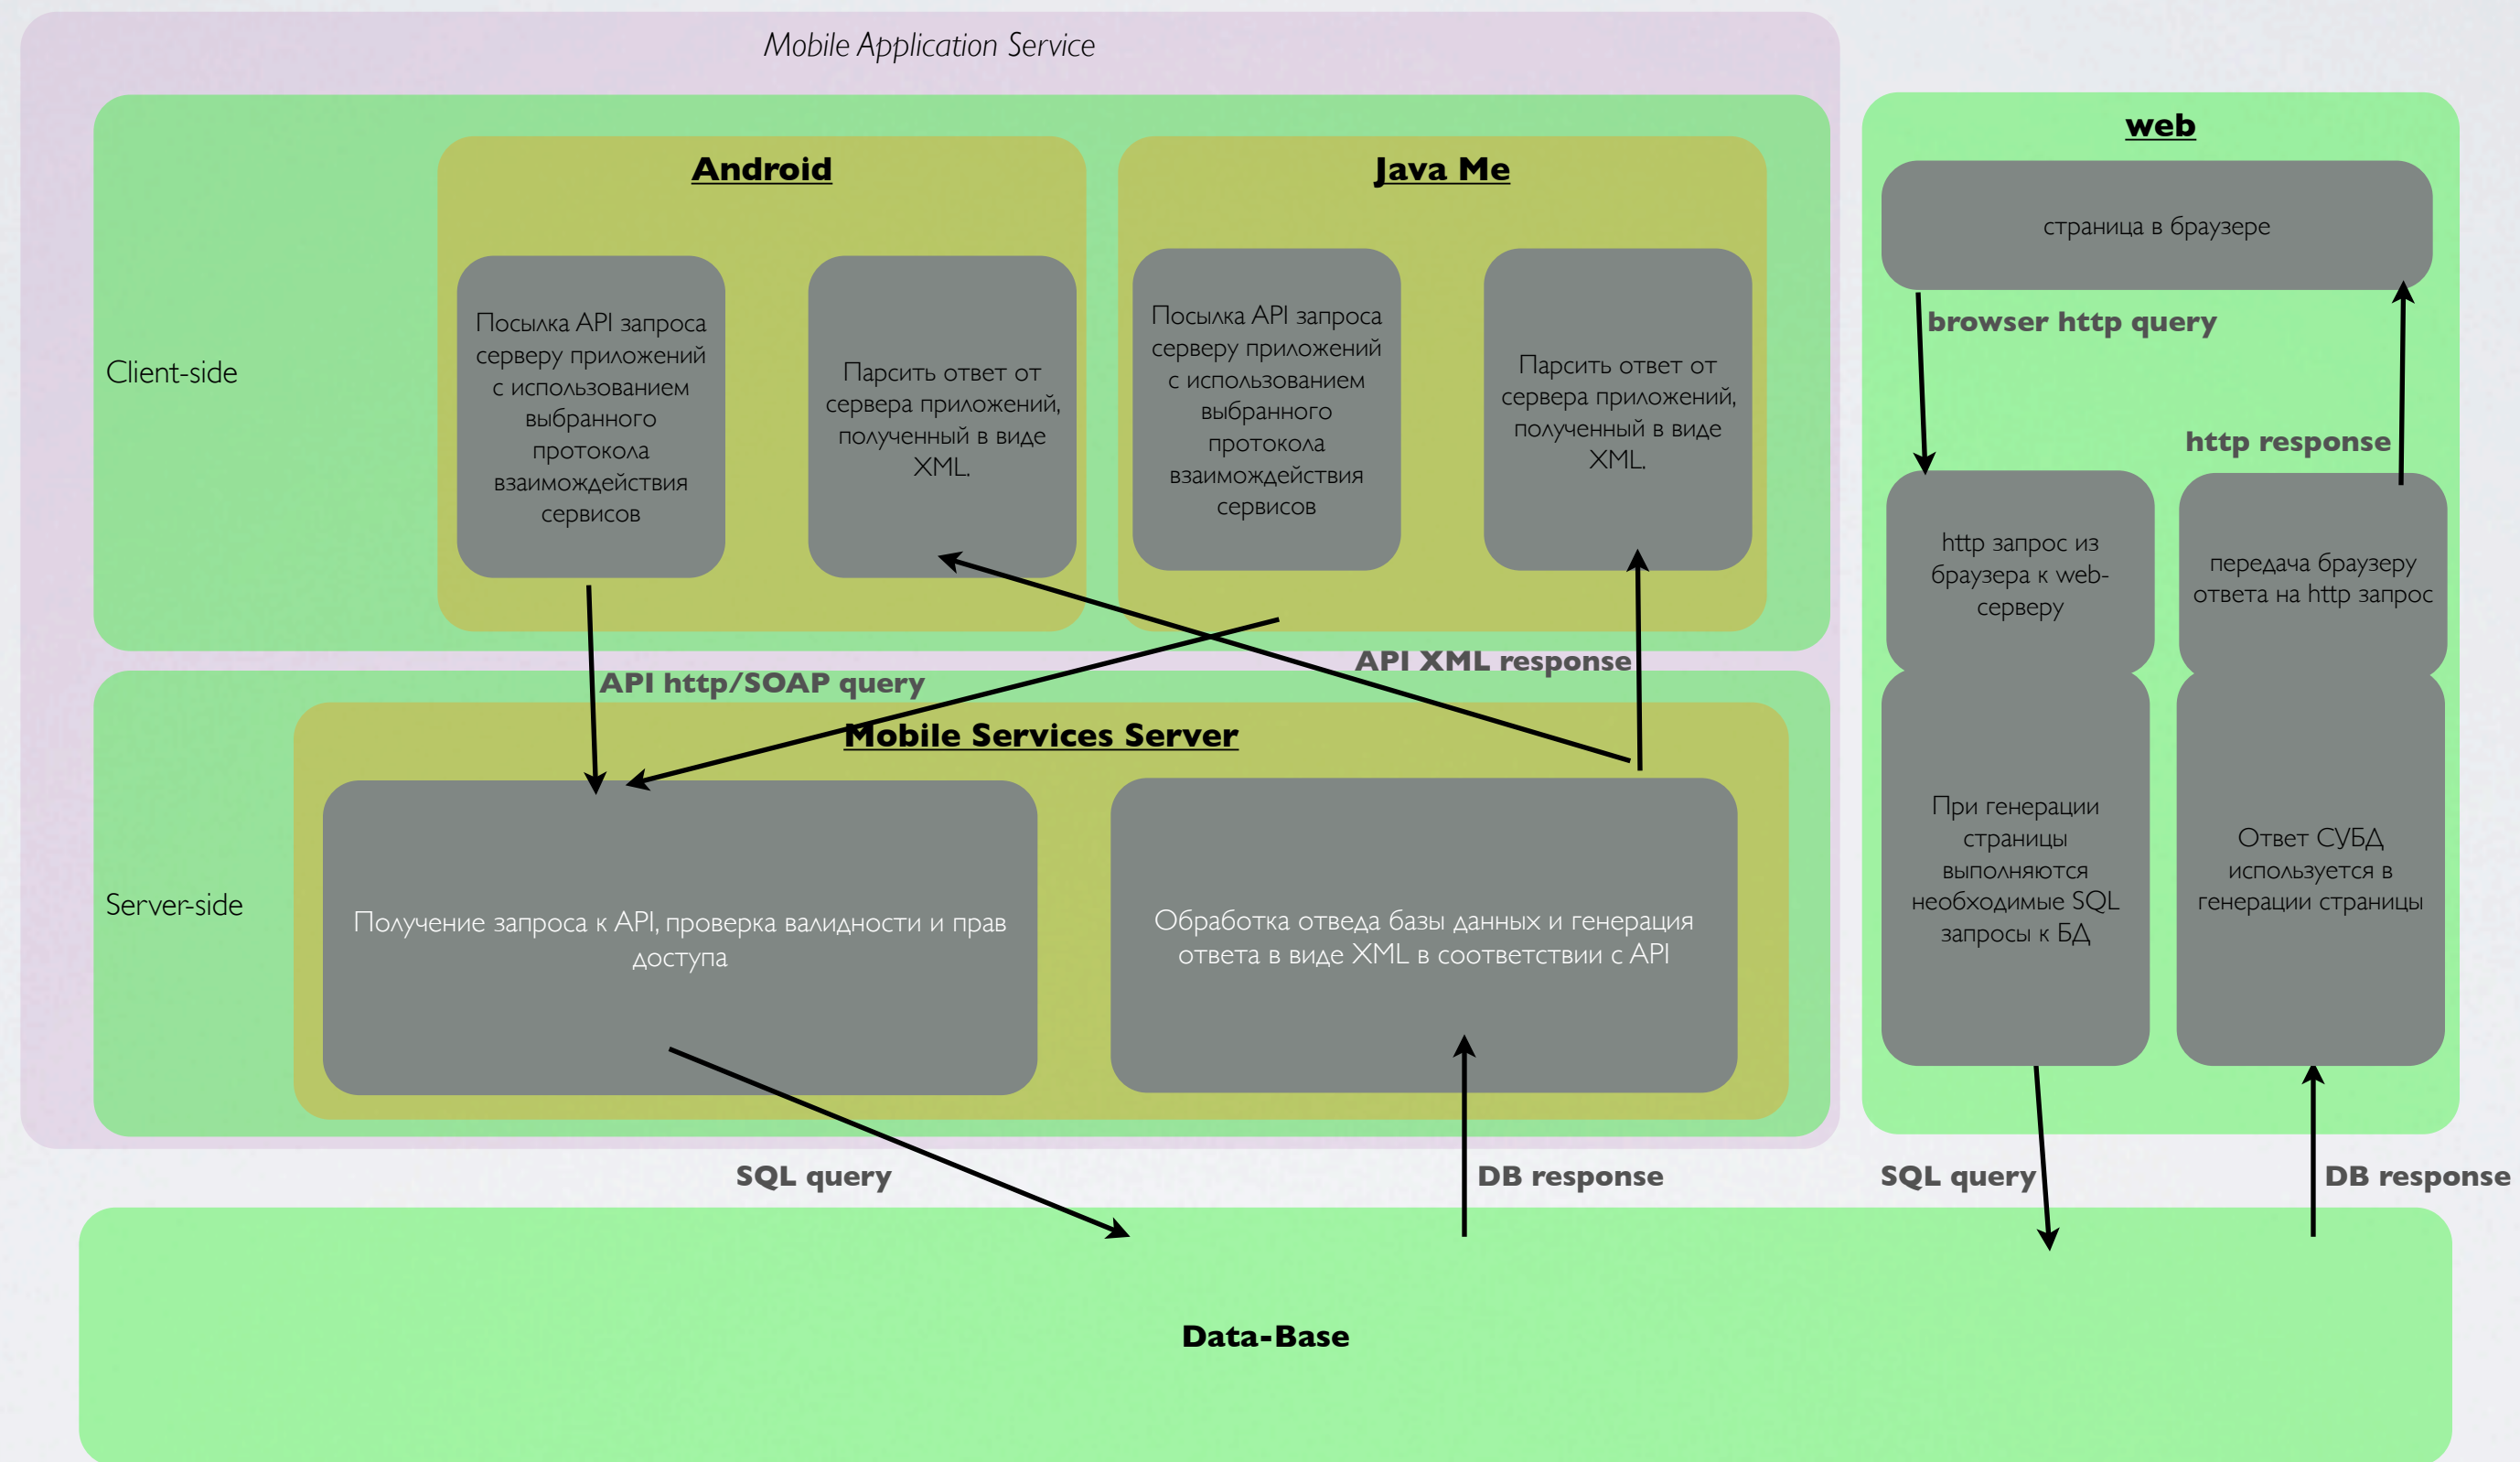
Mobile Application Service

Client-side

Android

Посылка API запроса серверу приложений с использованием выбранного протокола взаиможействия сервисов

Парсить ответ от сервера приложений, полученный в виде XML.

Java Me

Посылка API запроса серверу приложений с использованием выбранного протокола взаиможействия сервисов

Парсить ответ от сервера приложений, полученный в виде XML.

API http/SOAP query

API XML response

Server-side

Mobile Services Server

Получение запроса к API, проверка валидности и прав доступа

Обработка отведа базы данных и генерация ответа в виде XML в соответствии с API

web

страница в браузере

browser http query

http response

http запрос из браузера к web-серверу

передача браузеру ответа на http запрос

При генерации страницы выполняются необходимые SQL запросы к БД

Ответ СУБД используется в генерации страницы

SQL query

DB response

SQL query

DB response

Data-Base